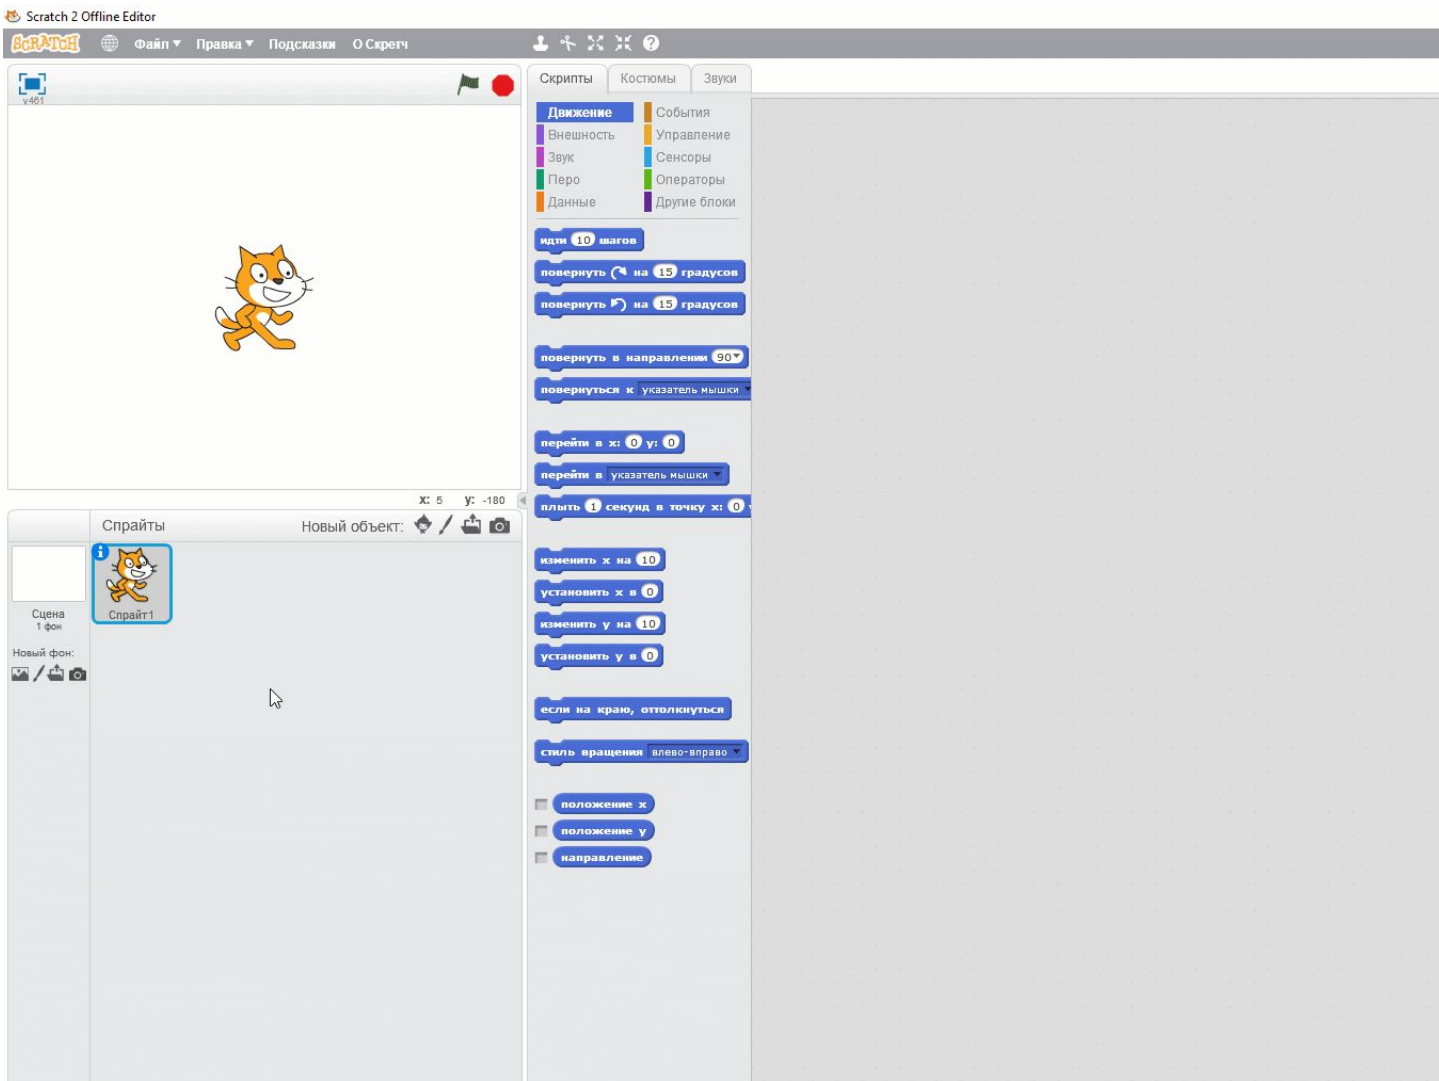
Scratch 2 Offline Editor

SCRATCH Файл ▾ Правка ▾ Подсказки О Скретч

v461

x: 5 y: -180

Спрайты Новый объект:

Сцена
1 фон

Новый фон:

Спрайт1

Скрипты Костюмы Звуки

Движение
Внешность
Звук
Перо
Данные
События
Управление
Сенсоры
Операторы
Другие блоки

идти 10 шагов
повернуть на 15 градусов
повернуть на 15 градусов
повернуть в направлении 90▾
повернуться к указатель мышки ▾
перейти в x: 0 y: 0
перейти в указатель мышки ▾
плыть 1 секунд в точку x: 0
изменить x на 10
установить x в 0
изменить y на 10
установить y в 0
если на краю, оттолкнуться
стиль вращения влево-вправо ▾
положение x
положение y
направление